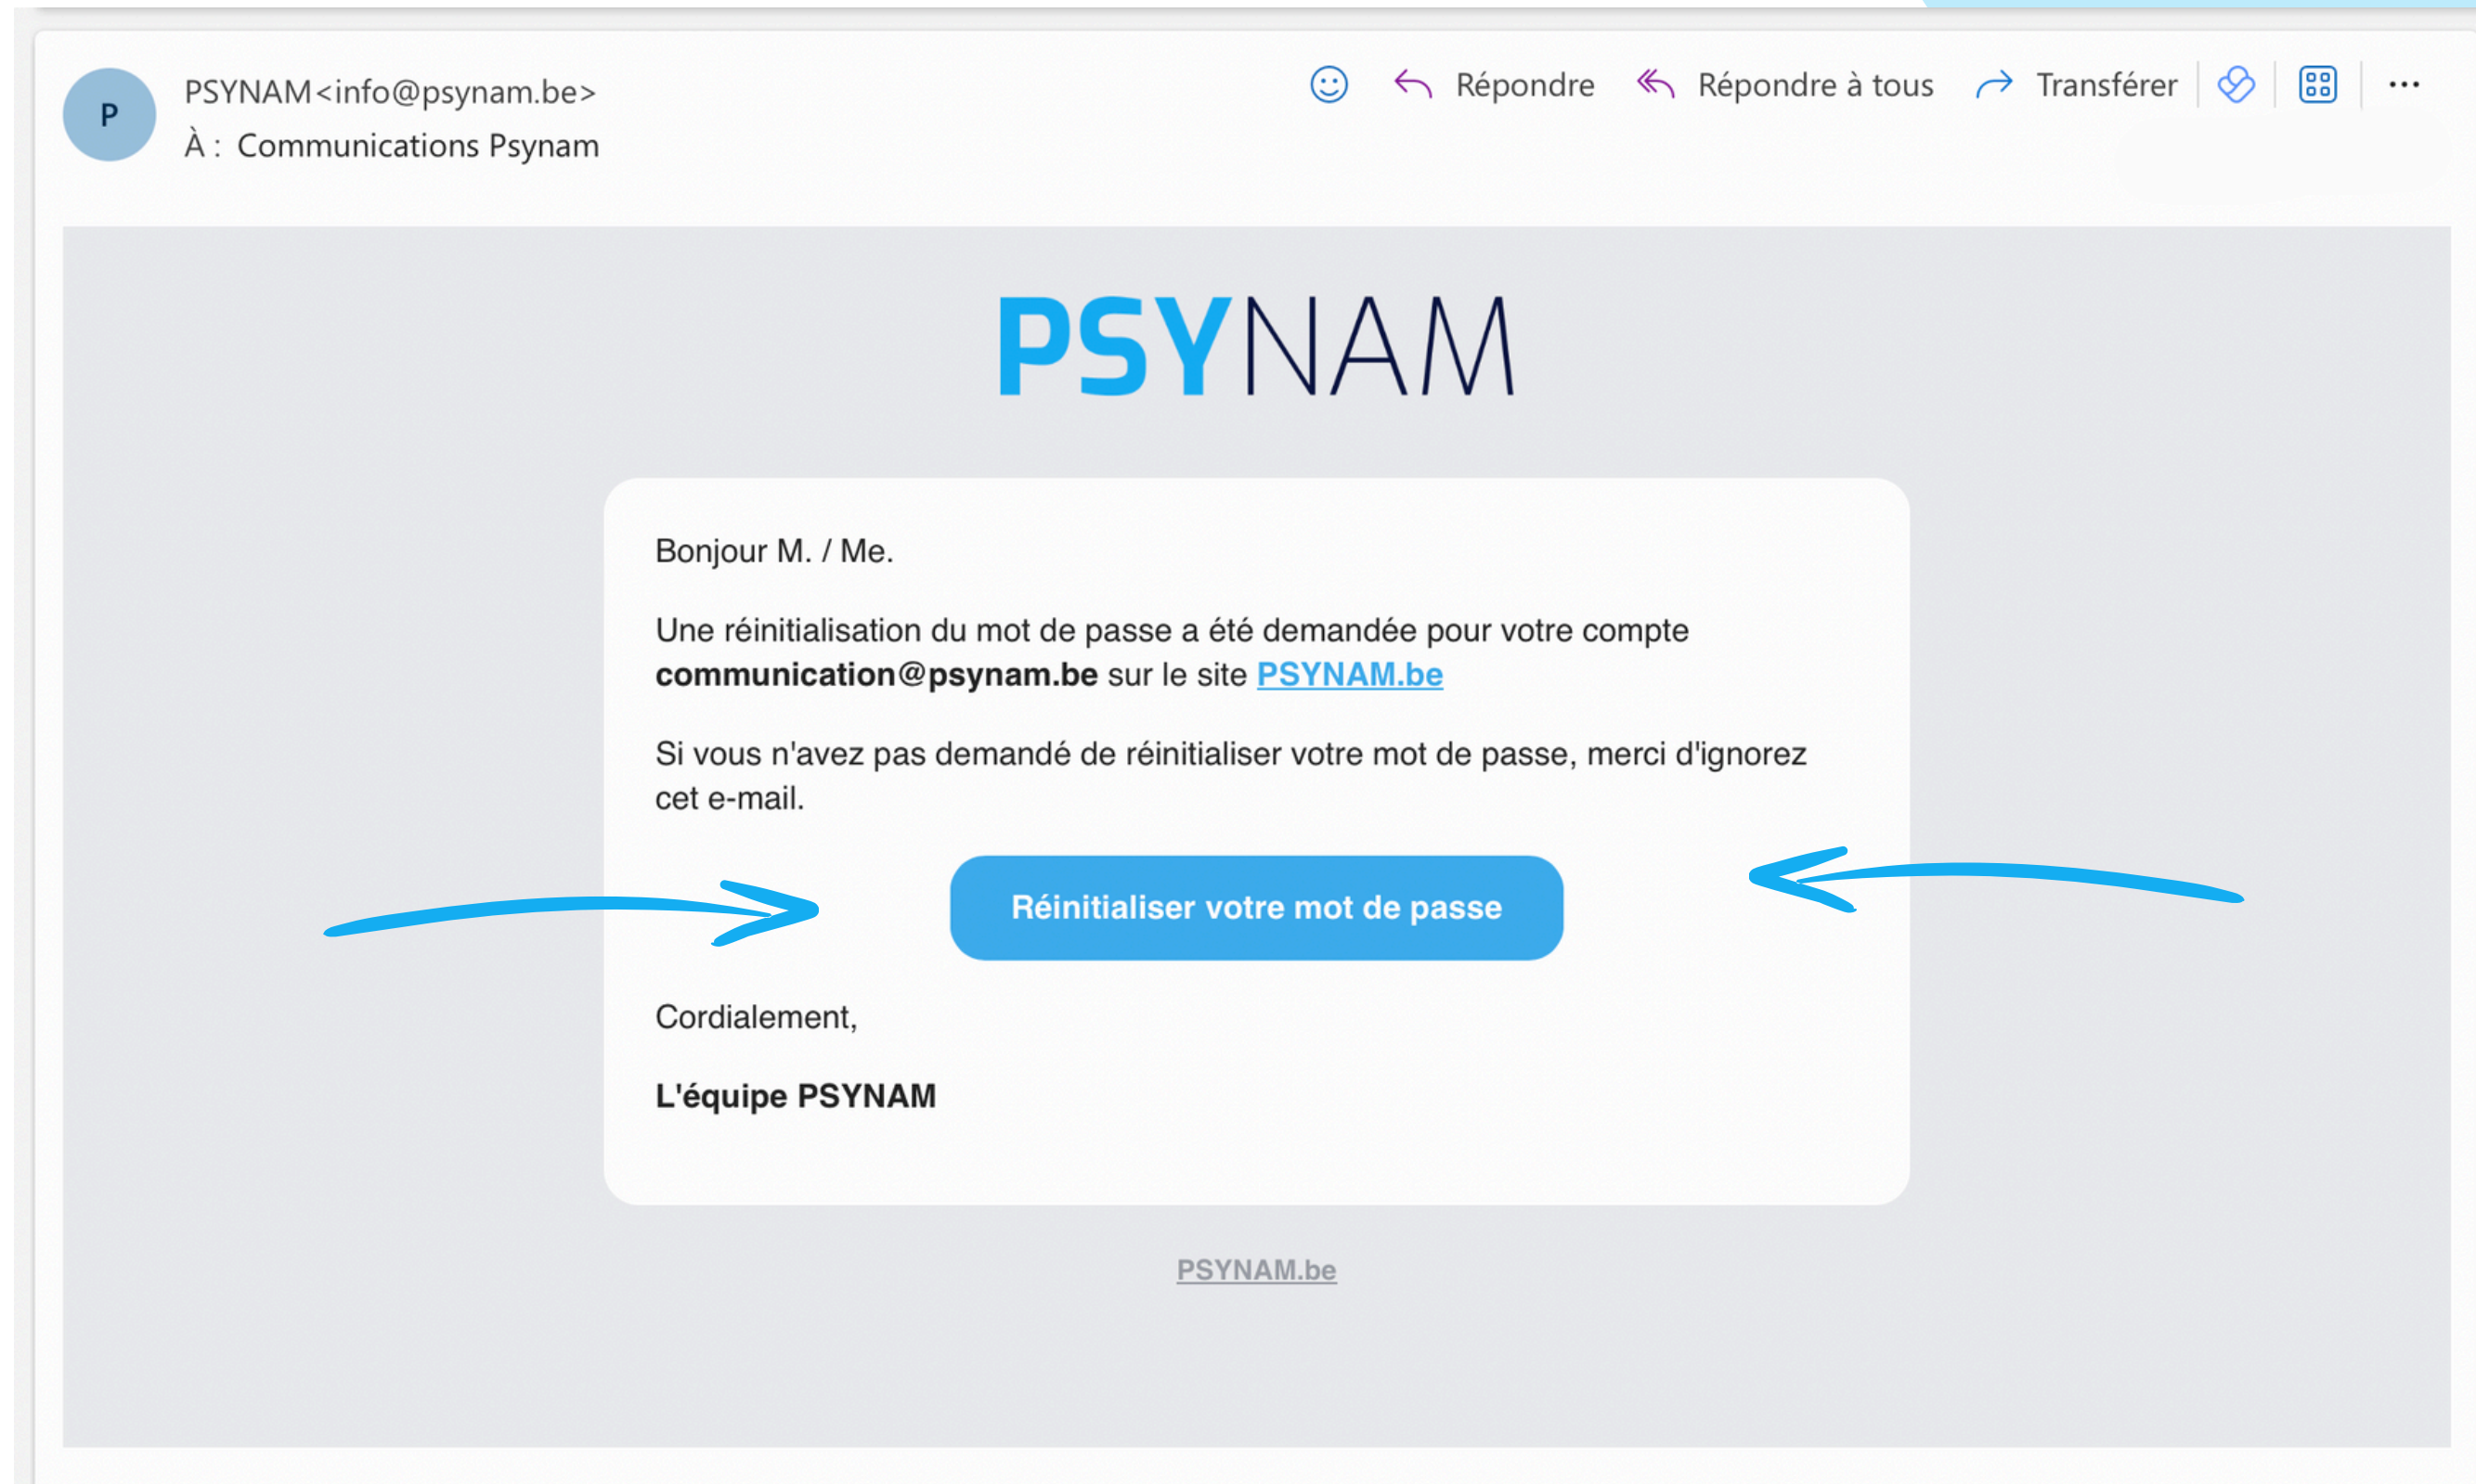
P

PSYNAM<info@psynam.be>
À : Communications Psynam

Répondre Répondre à tous Transférer ...

PSYNAM

Bonjour M. / Me.

Une réinitialisation du mot de passe a été demandée pour votre compte **communication@psynam.be** sur le site PSYNAM.be

Si vous n'avez pas demandé de réinitialiser votre mot de passe, merci d'ignorez cet e-mail.

Réinitialiser votre mot de passe

Cordialement,

**L'équipe PSYNAM**

PSYNAM.be